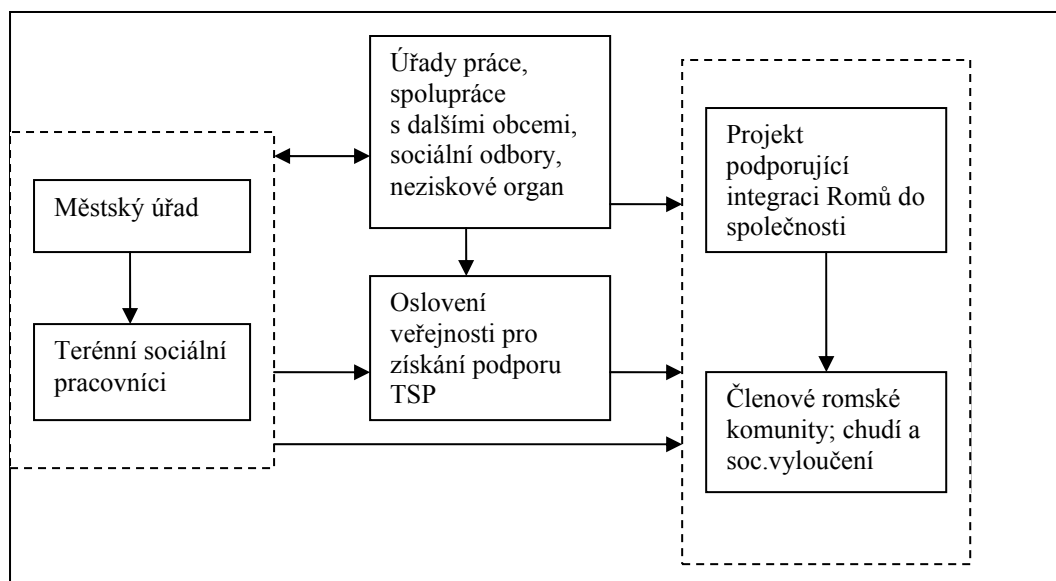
Městský úřad

Terénní sociální pracovníci

Úřady práce, spolupráce s dalšími obcemi, sociální odbory, neziskové organ

Oslovení veřejnosti pro získání podporu TSP

Projekt podporující integraci Romů do společnosti

Členové romské komunity; chudí a soc.vyloučení